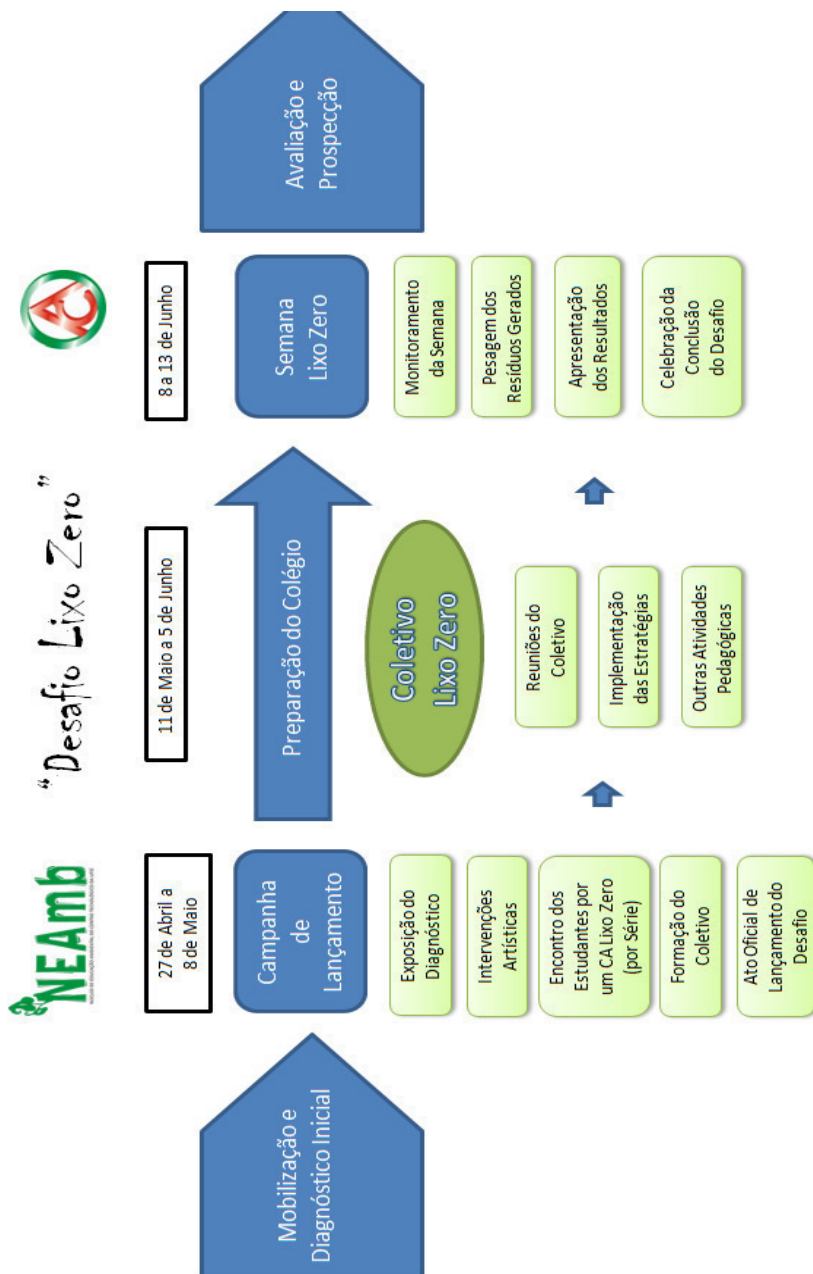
"Desafio Lixo Zero"

NEAmb

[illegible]

Mobilização e Diagnóstico Inicial

27 de Abril a 8 de Maio

Campanha de Lançamento

Exposição do Diagnóstico

Intervenções Artísticas

Encontro dos Estudantes por um CA Lixo Zero (por Série)

Formação do Coletivo

Ato Oficial de Lançamento do Desafio

11 de Maio a 5 de Junho

Preparação do Colégio

Coletivo Lixo Zero

Reuniões do Coletivo

Implementação das Estratégias

Outras Atividades Pedagógicas

8 a 13 de Junho

Semana Lixo Zero

Monitoramento da Semana

Pesagem dos Resíduos Gerados

Apresentação dos Resultados

Celebração da Conclusão do Desafio

Avaliação e Prospecção